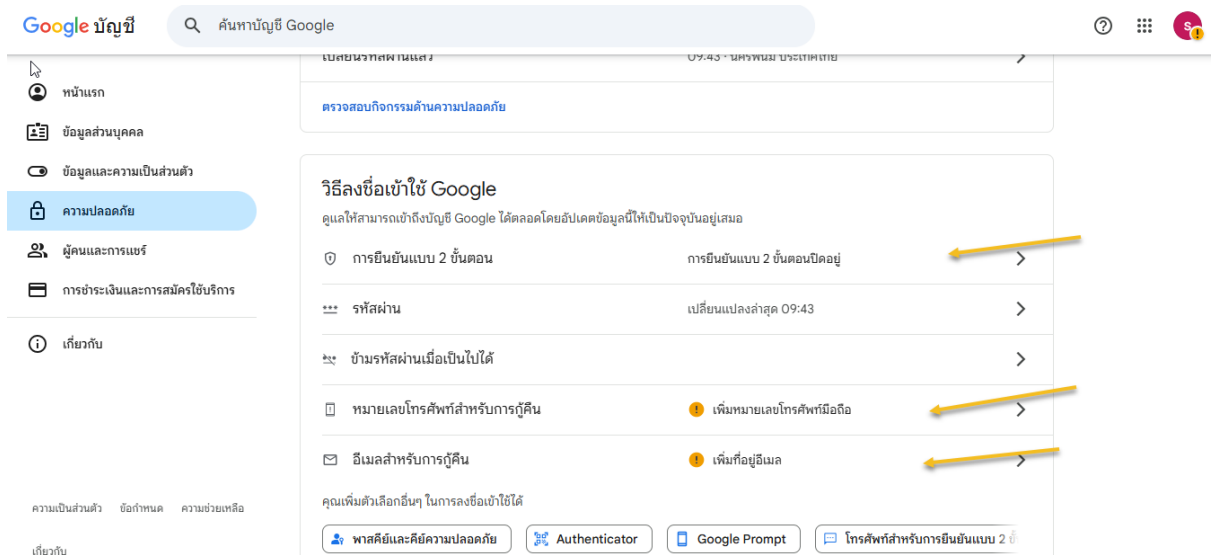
Google บัญชี

ค้นหาบัญชี Google

หน้าแรก
ข้อมูลส่วนบุคคล
ข้อมูลและความเป็นส่วนตัว
ความปลอดภัย
ผู้คนและการแชร์
การชำระเงินและการสมัครใช้บริการ
เกี่ยวกับ

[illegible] 09:43 · นครพนม ประเทศไทย

ตรวจสอบกิจกรรมด้านความปลอดภัย

วิธีลงชื่อเข้าใช้ Google
ดูแลให้สามารถเข้าถึงบัญชี Google ได้ตลอดโดยอัปเดตข้อมูลนี้ให้เป็นปัจจุบันอยู่เสมอ

| | |
|---|---|
| การยืนยันแบบ 2 ขั้นตอน | การยืนยันแบบ 2 ขั้นตอนปิดอยู่ |
| รหัสผ่าน | เปลี่ยนแปลงล่าสุด 09:43 |
| ข้ามรหัสผ่านเมื่อเป็นไปได้ | |
| หมายเลขโทรศัพท์สำหรับการกู้คืน | เพิ่มหมายเลขโทรศัพท์มือถือ |
| อีเมลสำหรับการกู้คืน | เพิ่มที่อยู่อีเมล |

คุณเพิ่มตัวเลือกอื่นๆ ในการลงชื่อเข้าใช้ได้

พาสคีย์และคีย์ความปลอดภัย
Authenticator
Google Prompt
โทรศัพท์สำหรับการยืนยันแบบ 2 ขั้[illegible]

ความเป็นส่วนตัว ข้อกำหนด ความช่วยเหลือ
เกี่ยวกับ